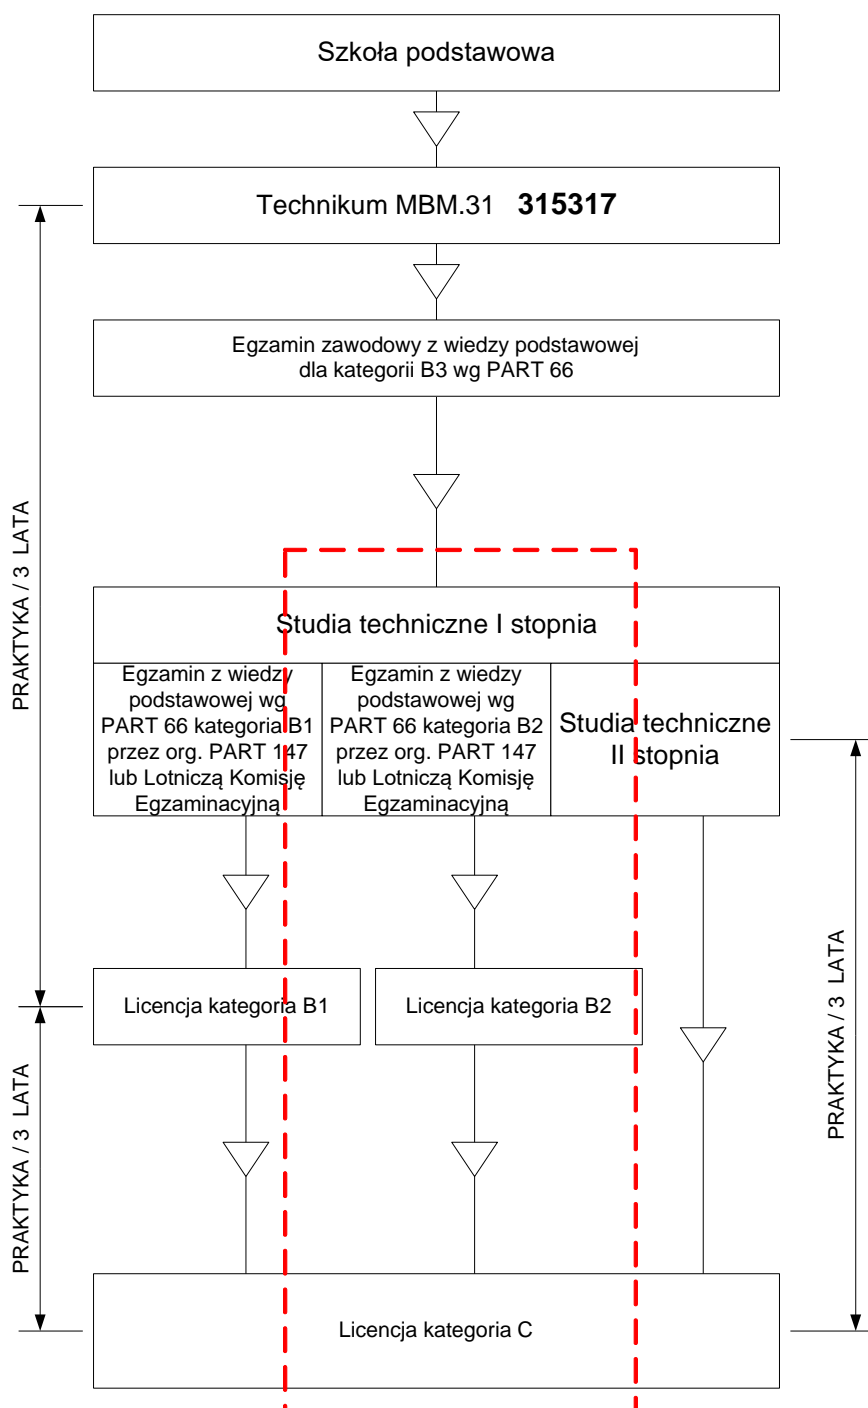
Szkoła podstawowa

Technikum MBM.31 **315317**

Egzamin zawodowy z wiedzy podstawowej dla kategorii B3 wg PART 66

PRAKTYKA / 3 LATA

Studia techniczne I stopnia

Egzamin z wiedzy podstawowej wg PART 66 kategoria B1 przez org. PART 147 lub Lotniczą Komisję Egzaminacyjną

Egzamin z wiedzy podstawowej wg PART 66 kategoria B2 przez org. PART 147 lub Lotniczą Komisję Egzaminacyjną

Studia techniczne II stopnia

PRAKTYKA / 3 LATA

Licencja kategoria B1

Licencja kategoria B2

PRAKTYKA / 3 LATA

Licencja kategoria C